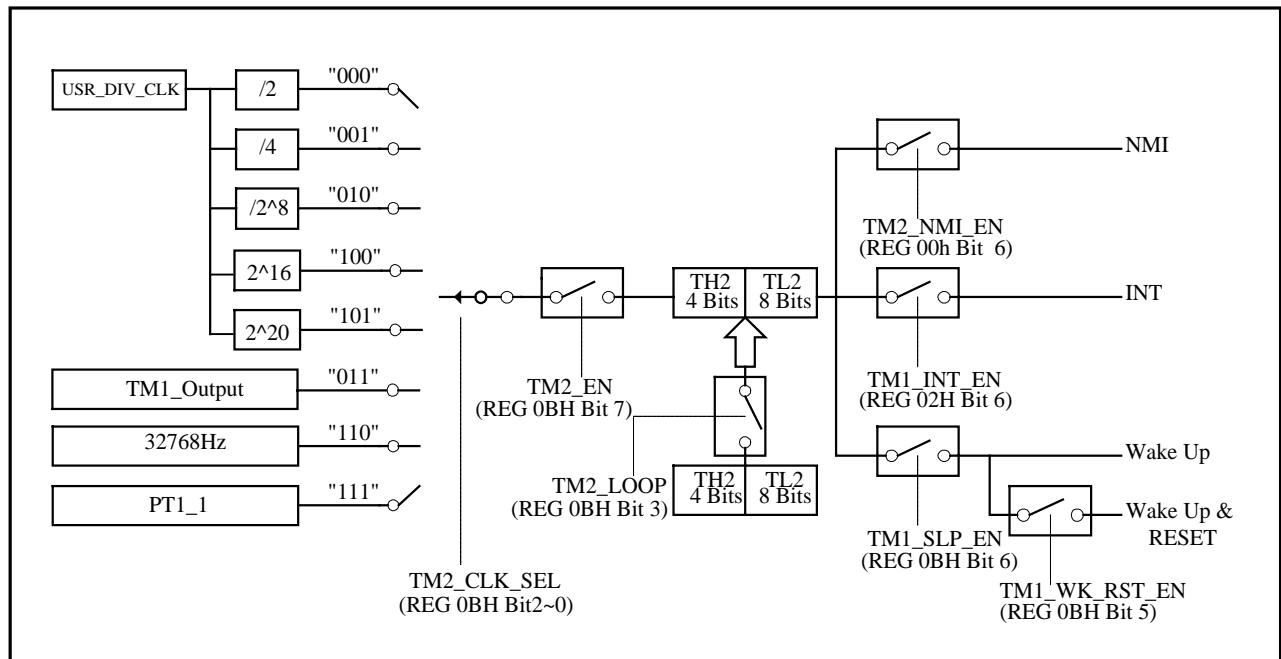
USR_DIV_CLK

/2
"000"

/4
"001"

/2^8
"010"

2^16
"100"

2^20
"101"

TM1_Output
"011"

32768Hz
"110"

PT1_1
"111"

TM2_CLK_SEL
(REG 0BH Bit2~0)

TM2_EN
(REG 0BH Bit 7)

TH2
4 Bits

TL2
8 Bits

TM2_LOOP
(REG 0BH Bit 3)

TH2
4 Bits

TL2
8 Bits

NMI

TM2_NMI_EN
(REG 00h Bit 6)

INT

TM1_INT_EN
(REG 02H Bit 6)

Wake Up

TM1_SLP_EN
(REG 0BH Bit 6)

Wake Up &
RESET

TM1_WK_RST_EN
(REG 0BH Bit 5)